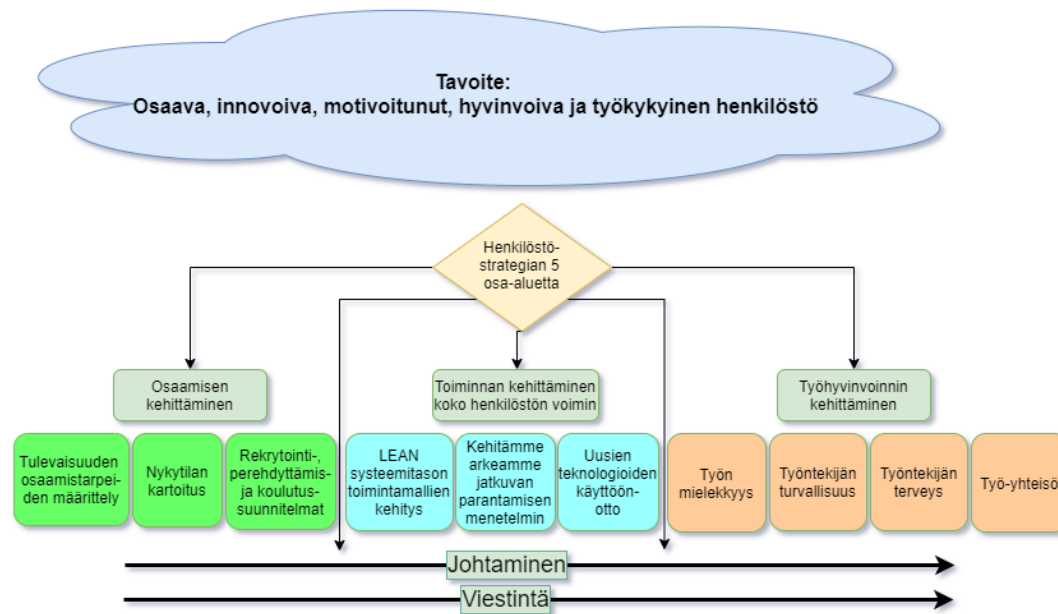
Tavoite:
Osaava, innovoiva, motivoitunut, hyvinvoiva ja työkykyinen henkilöstö

Henkilöstöstrategian 5 osa-aluetta

Osaamisen kehittäminen

Toiminnan kehittäminen koko henkilöstön voimin

Työhyvinvoinnin kehittäminen

Tulevaisuuden osaamistarpeiden määrittely

Nykytilan kartoitus

Rekrytointi-, perehdyttämis- ja koulutussuunnitelmat

LEAN systeemitason toimintamallien kehitys

Kehitämme arkeamme jatkuvan parantamisen menetelmin

Uusien teknologioiden käyttöönotto

Työn mielekkyys

Työntekijän turvallisuus

Työntekijän terveys

Työ-yhteisö

Johtaminen

Viestintä